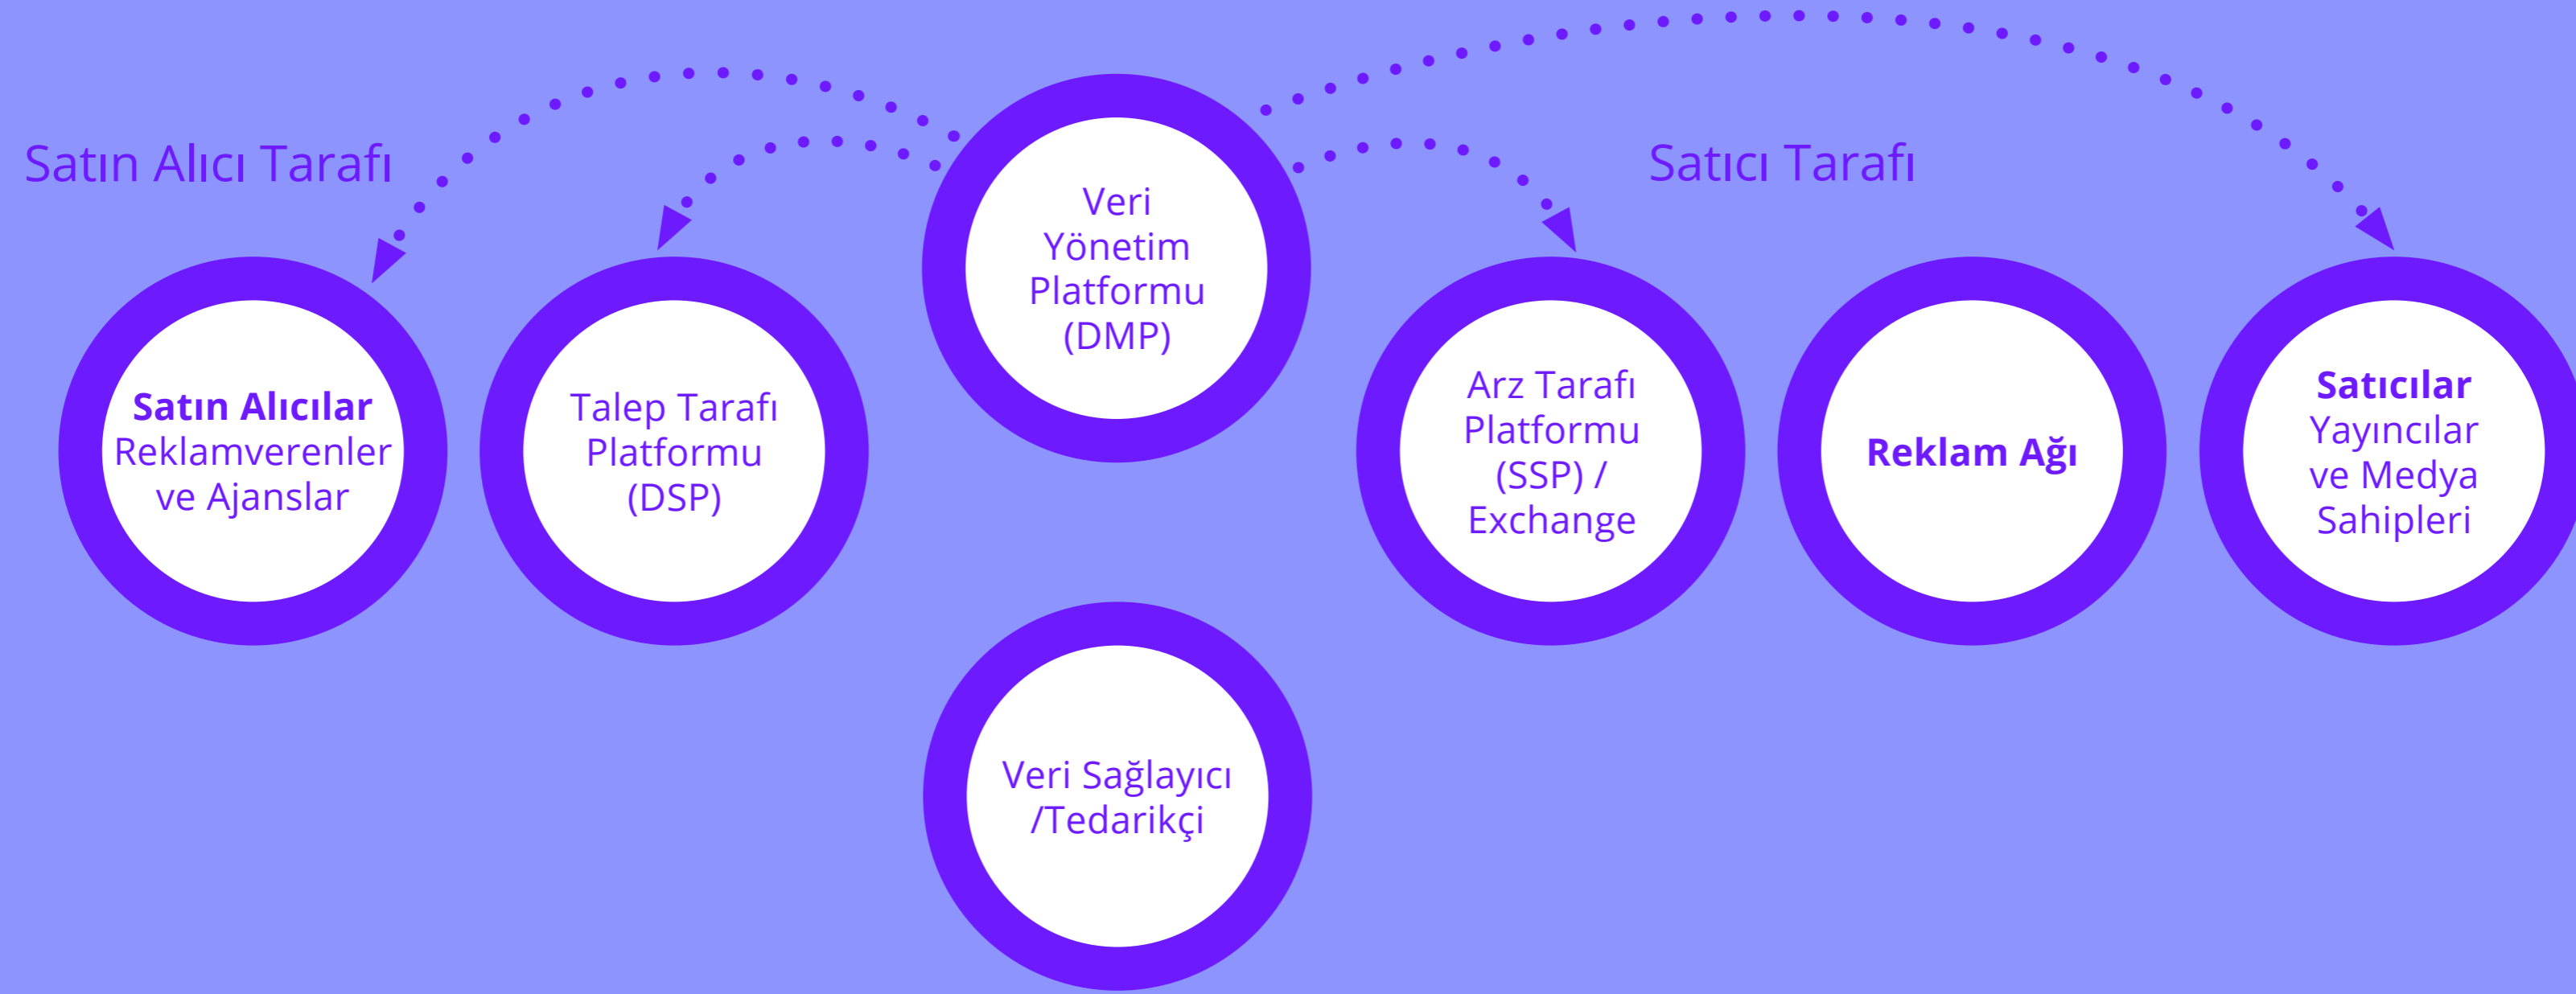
Satın Alıcı Tarafı

Satıcı Tarafı

Veri Yönetim Platformu (DMP)

Satın Alıcılar
Reklamverenler ve Ajanslar

Talep Tarafı Platformu (DSP)

Arz Tarafı Platformu (SSP) / Exchange

Reklam Ağı

Satıcılar
Yayıncılar ve Medya Sahipleri

Veri Sağlayıcı /Tedarikçi